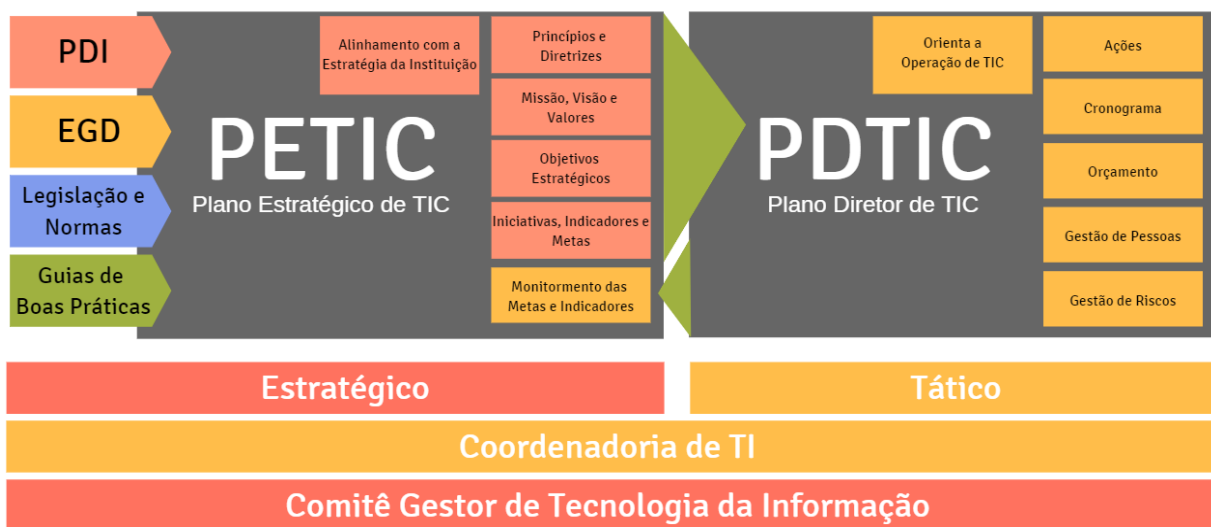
PDI

EGD

Legislação e Normas

Guias de Boas Práticas

Alinhamento com a Estratégia da Instituição

Princípios e Diretrizes

Missão, Visão e Valores

Objetivos Estratégicos

Iniciativas, Indicadores e Metas

Monitormento das Metas e Indicadores

PETIC
Plano Estratégico de TIC

Orienta a Operação de TIC

Ações

Cronograma

Orçamento

Gestão de Pessoas

Gestão de Riscos

PDTIC
Plano Diretor de TIC

Estratégico

Tático

Coordenadoria de TI

Comitê Gestor de Tecnologia da Informação